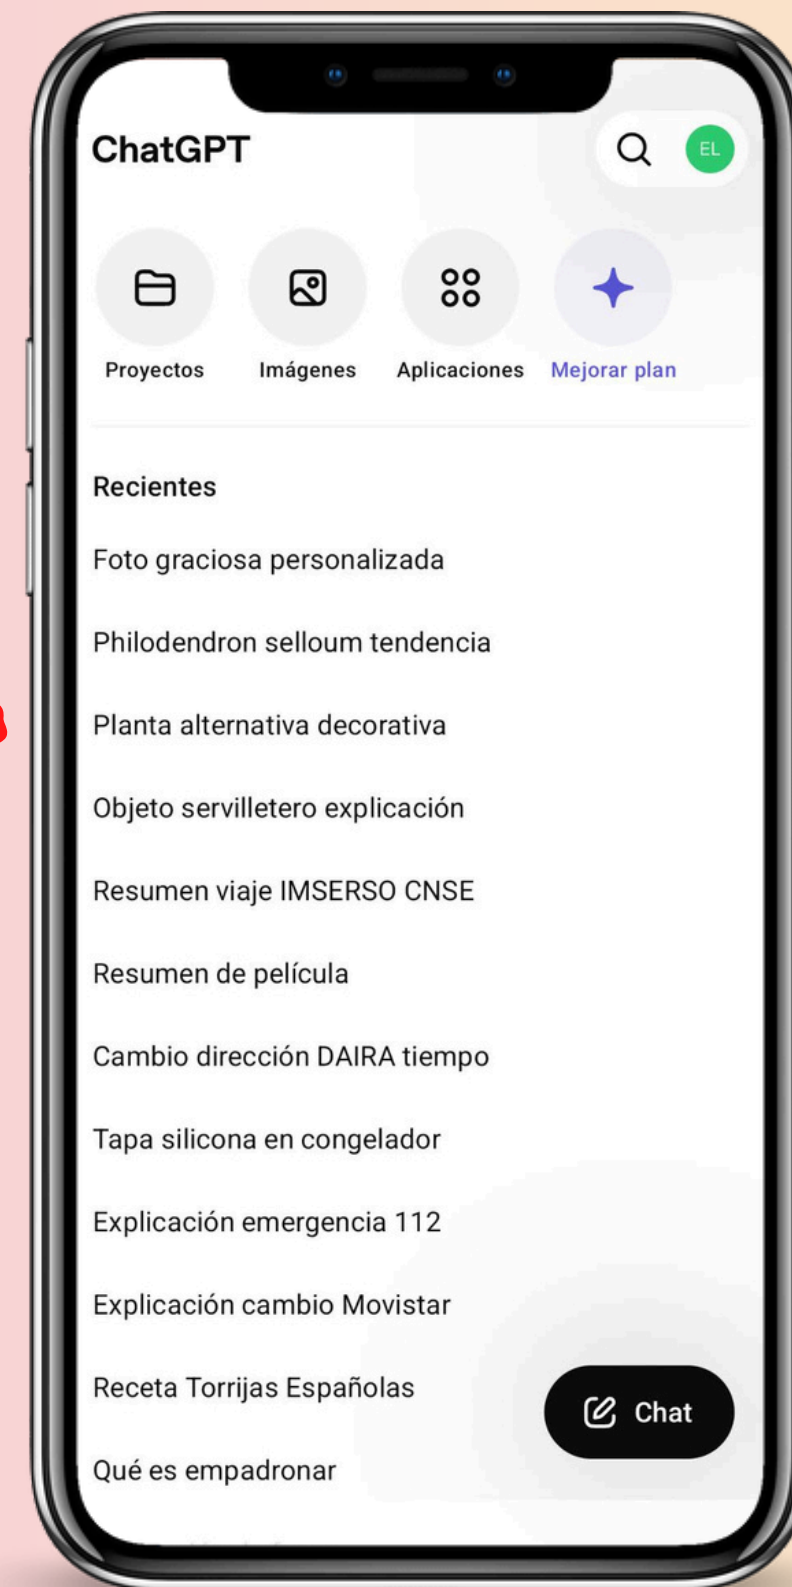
ChatGPT

EL

Proyectos

Imágenes

Aplicaciones

Mejorar plan

Recientes

Foto graciosa personalizada

Philodendron selloum tendencia

Planta alternativa decorativa

Objeto servilletero explicación

Resumen viaje IMSERSO CNSE

Resumen de película

Cambio dirección DAIRA tiempo

Tapa silicona en congelador

Explicación emergencia 112

Explicación cambio Movistar

Receta Torrijas Españolas

Qué es empadronar

Chat